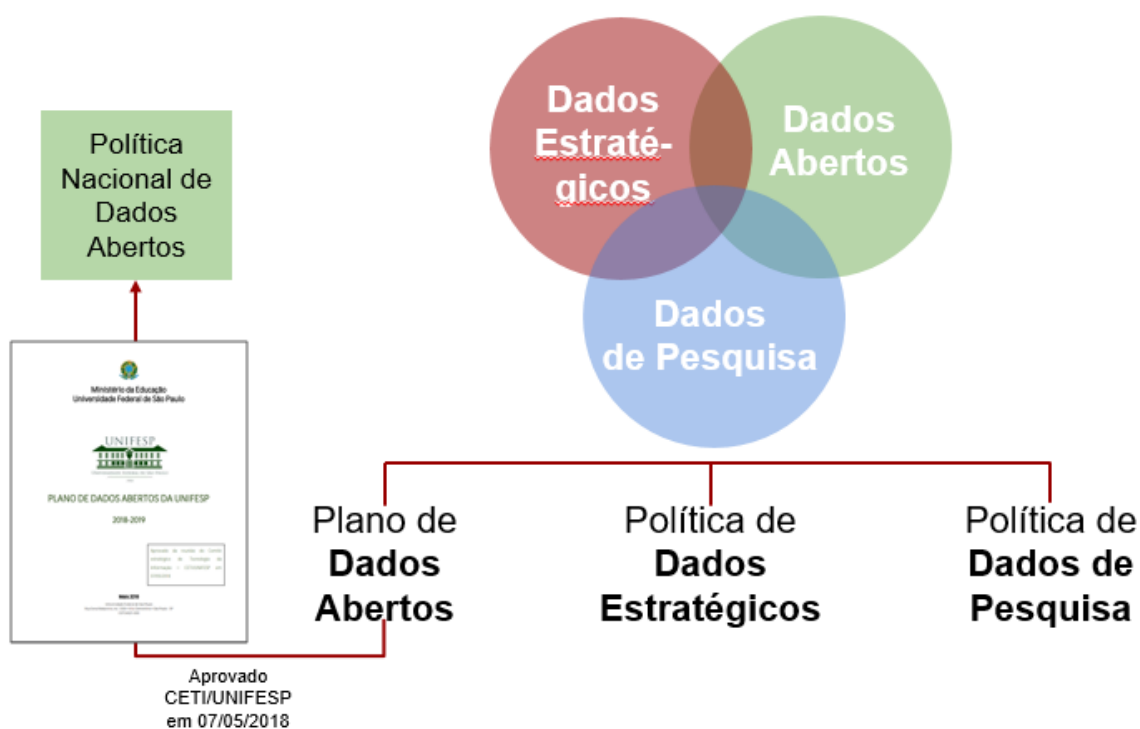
Política Nacional de Dados Abertos

Ministério da Educação
Universidade Federal de São Paulo

UNIFESP

PLANO DE DADOS ABERTOS DA UNIFESP

2018-2019

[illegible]

Maio 2018

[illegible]

Dados Estratégicos

Dados Abertos

Dados de Pesquisa

Plano de **Dados Abertos**

Política de **Dados Estratégicos**

Política de **Dados de Pesquisa**

Aprovado
CETI/UNIFESP
em 07/05/2018